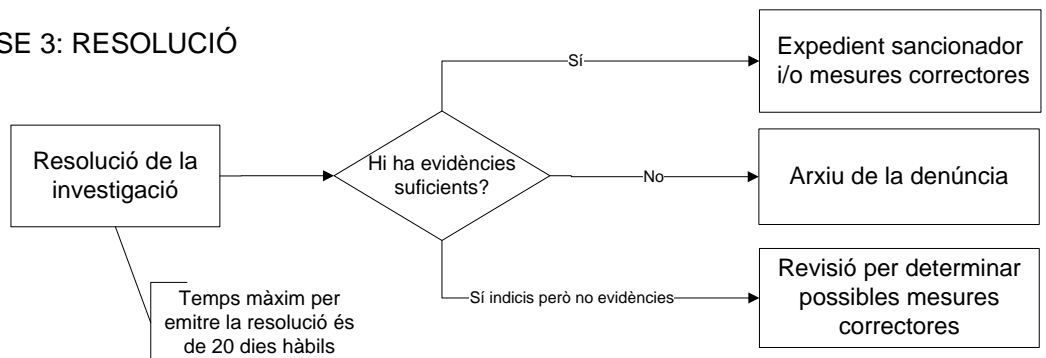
SE 3: RESOLUCIÓ

Resolució de la investigació

Temps màxim per emitre la resolució és de 20 dies hàbils

Hi ha evidències suficients?

Sí

Expedient sancionador i/o mesures correctores

No

Arxiu de la denúncia

Sí indicis però no evidències

Revisió per determinar possibles mesures correctores